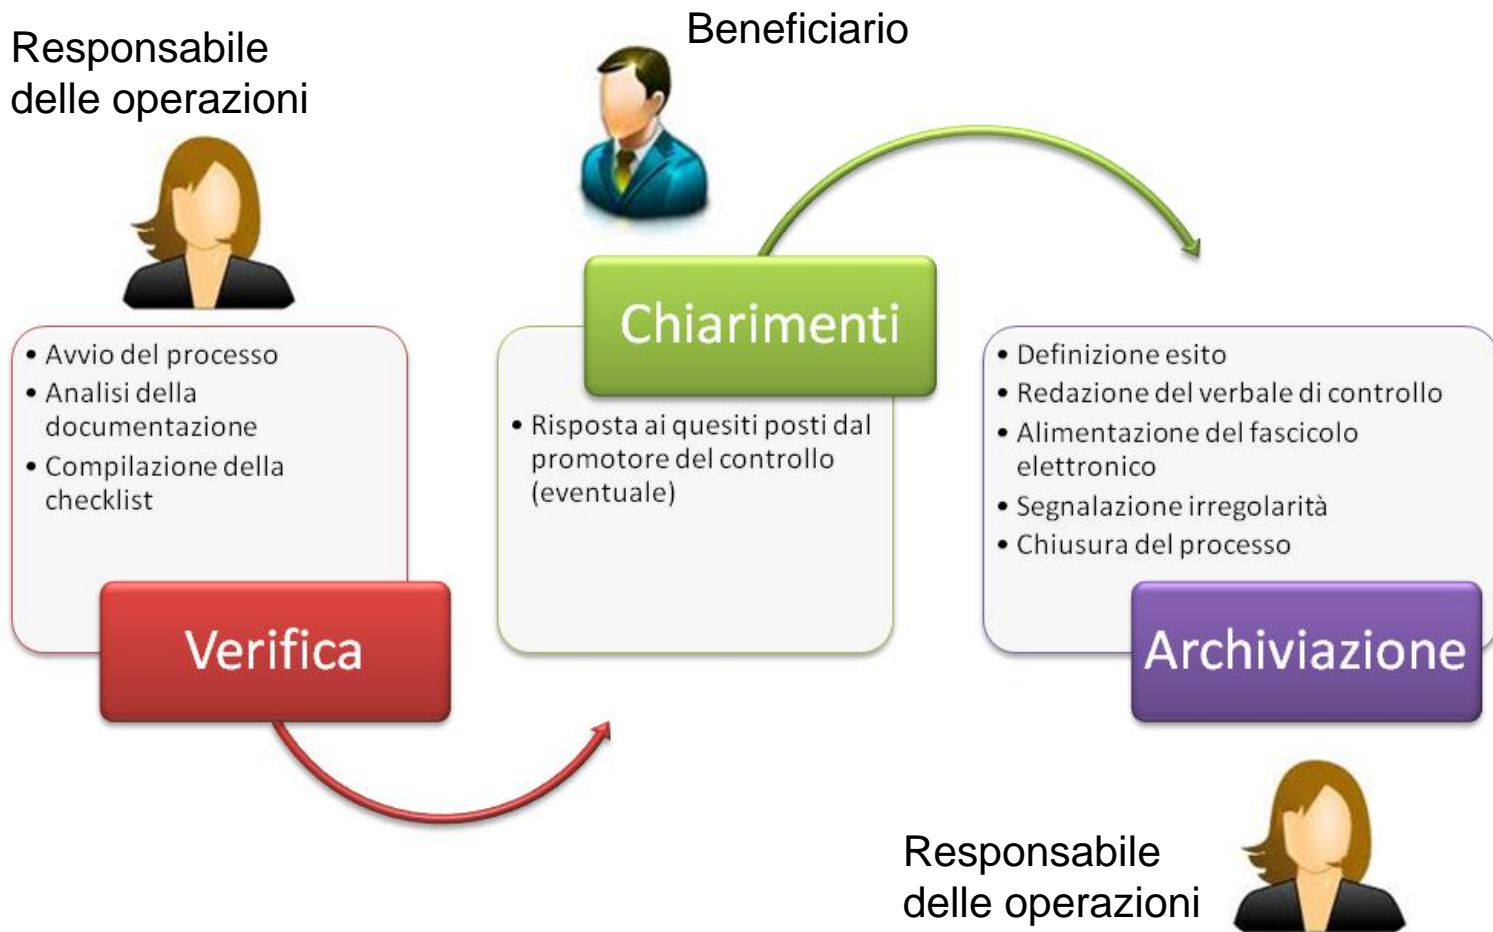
Responsabile delle operazioni

Beneficiario

• Avvio del processo
• Analisi della documentazione
• Compilazione della checklist

Verifica

Chiarimenti

• Risposta ai quesiti posti dal promotore del controllo (eventuale)

• Definizione esito
• Redazione del verbale di controllo
• Alimentazione del fascicolo elettronico
• Segnalazione irregolarità
• Chiusura del processo

Archiviazione

Responsabile delle operazioni